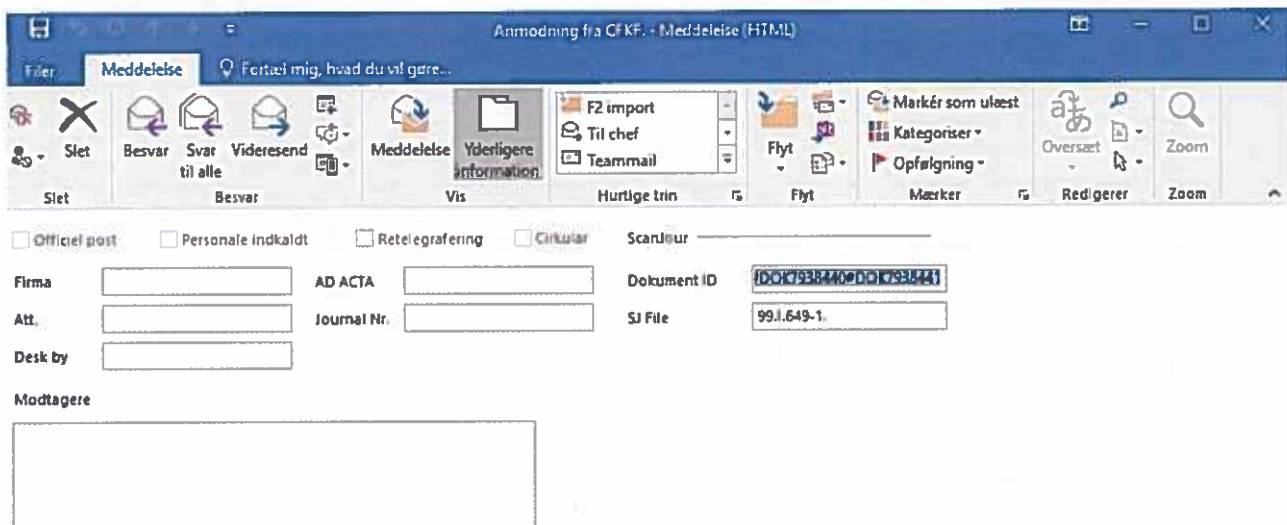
Anmodning fra CFKF. - Meddelelse (HTML)

Filer Meddelelse Fortæl mig, hvad du vil gøre...

Slet Besvar Svar til alle Videresend Meddelelse Yderligere information F2 import Til chef Teammail Flyt Markér som ulæst Kategoriser Opfølgning Oversæt Zoom

Slet Besvar Vis Hurtige trin Flyt Mærker Redigerer Zoom

Officiel post Personale indkaldt Retelegrafering Cirkulær ScanJour

Firma AD ACTA Dokument ID #DOK7938440#DOK7938441

Att. Journal Nr. SJ File 99.I.649-1.

Desk by

Modtagere